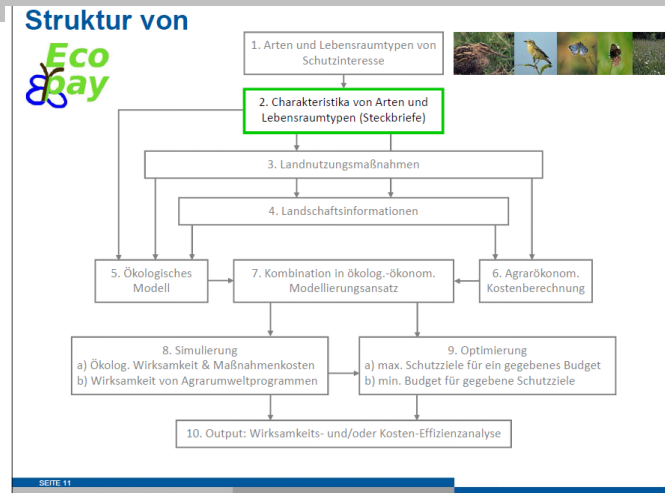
Struktur von

Eco bay

1. Arten und Lebensraumtypen von Schutzinteresse

2. Charakteristika von Arten und Lebensraumtypen (Steckbriefe)

3. Landnutzungsmaßnahmen

4. Landschaftsinformationen

5. Ökologisches Modell

7. Kombination in ökolog.-ökonom. Modellierungsansatz

6. Agrarökonom. Kostenberechnung

8. Simulierung
a) Ökolog. Wirksamkeit & Maßnahmenkosten
b) Wirksamkeit von Agrarumweltprogrammen

9. Optimierung
a) max. Schutzziele für ein gegebenes Budget
b) min. Budget für gegebene Schutzziele

10. Output: Wirksamkeits- und/oder Kosten-Effizienzanalyse

SEITE 11